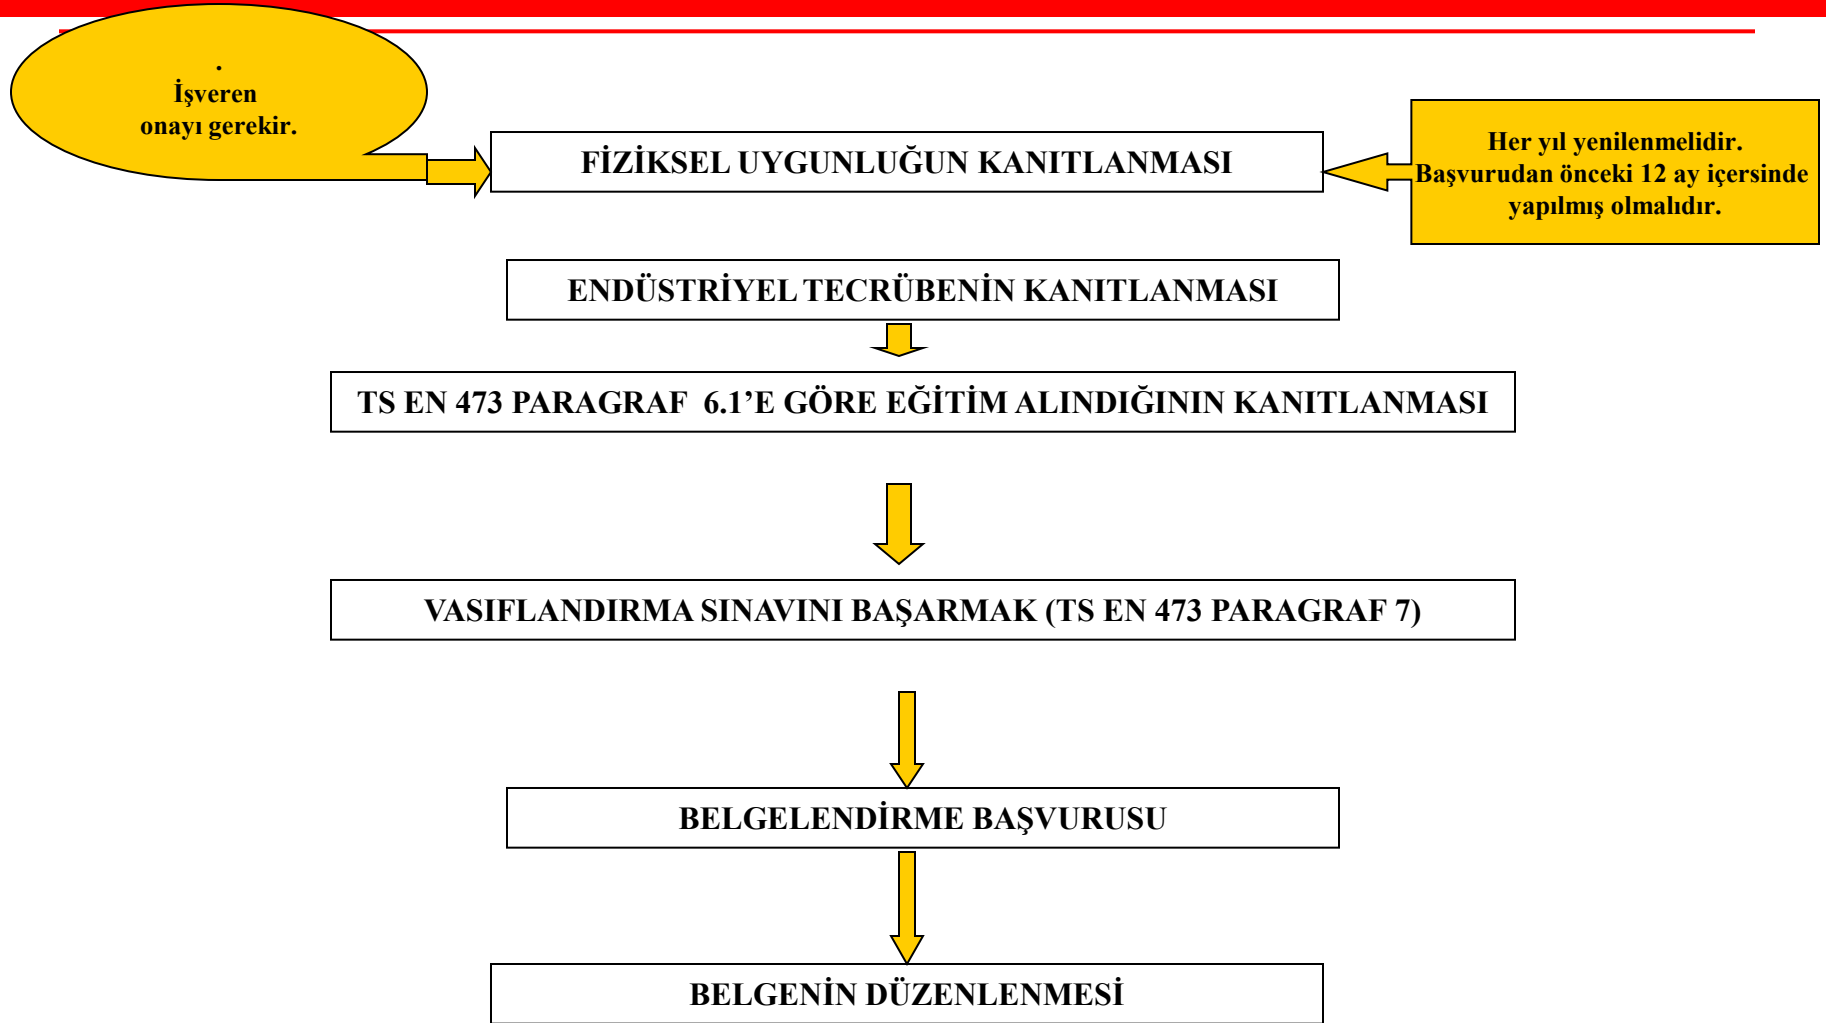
.
İşveren onayı gerekir.

FİZİKSEL UYGUNLUĞUN KANITLANMASI

Her yıl yenilenmelidir. Başvurudan önceki 12 ay içersinde yapılmış olmalıdır.

ENDÜSTRİYEL TECRÜBENİN KANITLANMASI

TS EN 473 PARAGRAF 6.1'E GÖRE EĞİTİM ALINDIĞININ KANITLANMASI

VASIFLANDIRMA SINAVINI BAŞARMAK (TS EN 473 PARAGRAF 7)

BELGELENDİRME BAŞVURUSU

BELGENİN DÜZENLENMESİ